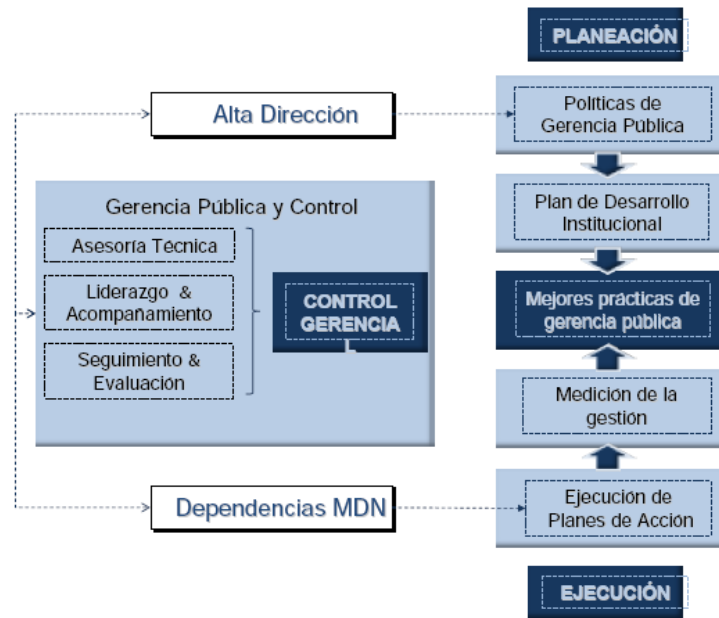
PLANEACIÓN

Alta Dirección

Políticas de Gerencia Pública

Gerencia Pública y Control

Asesoría Técnica

Liderazgo & Acompañamiento

Seguimiento & Evaluación

CONTROL GERENCIA

Plan de Desarrollo Institucional

Mejores prácticas de gerencia pública

Medición de la gestión

Dependencias MDN

Ejecución de Planes de Acción

EJECUCIÓN